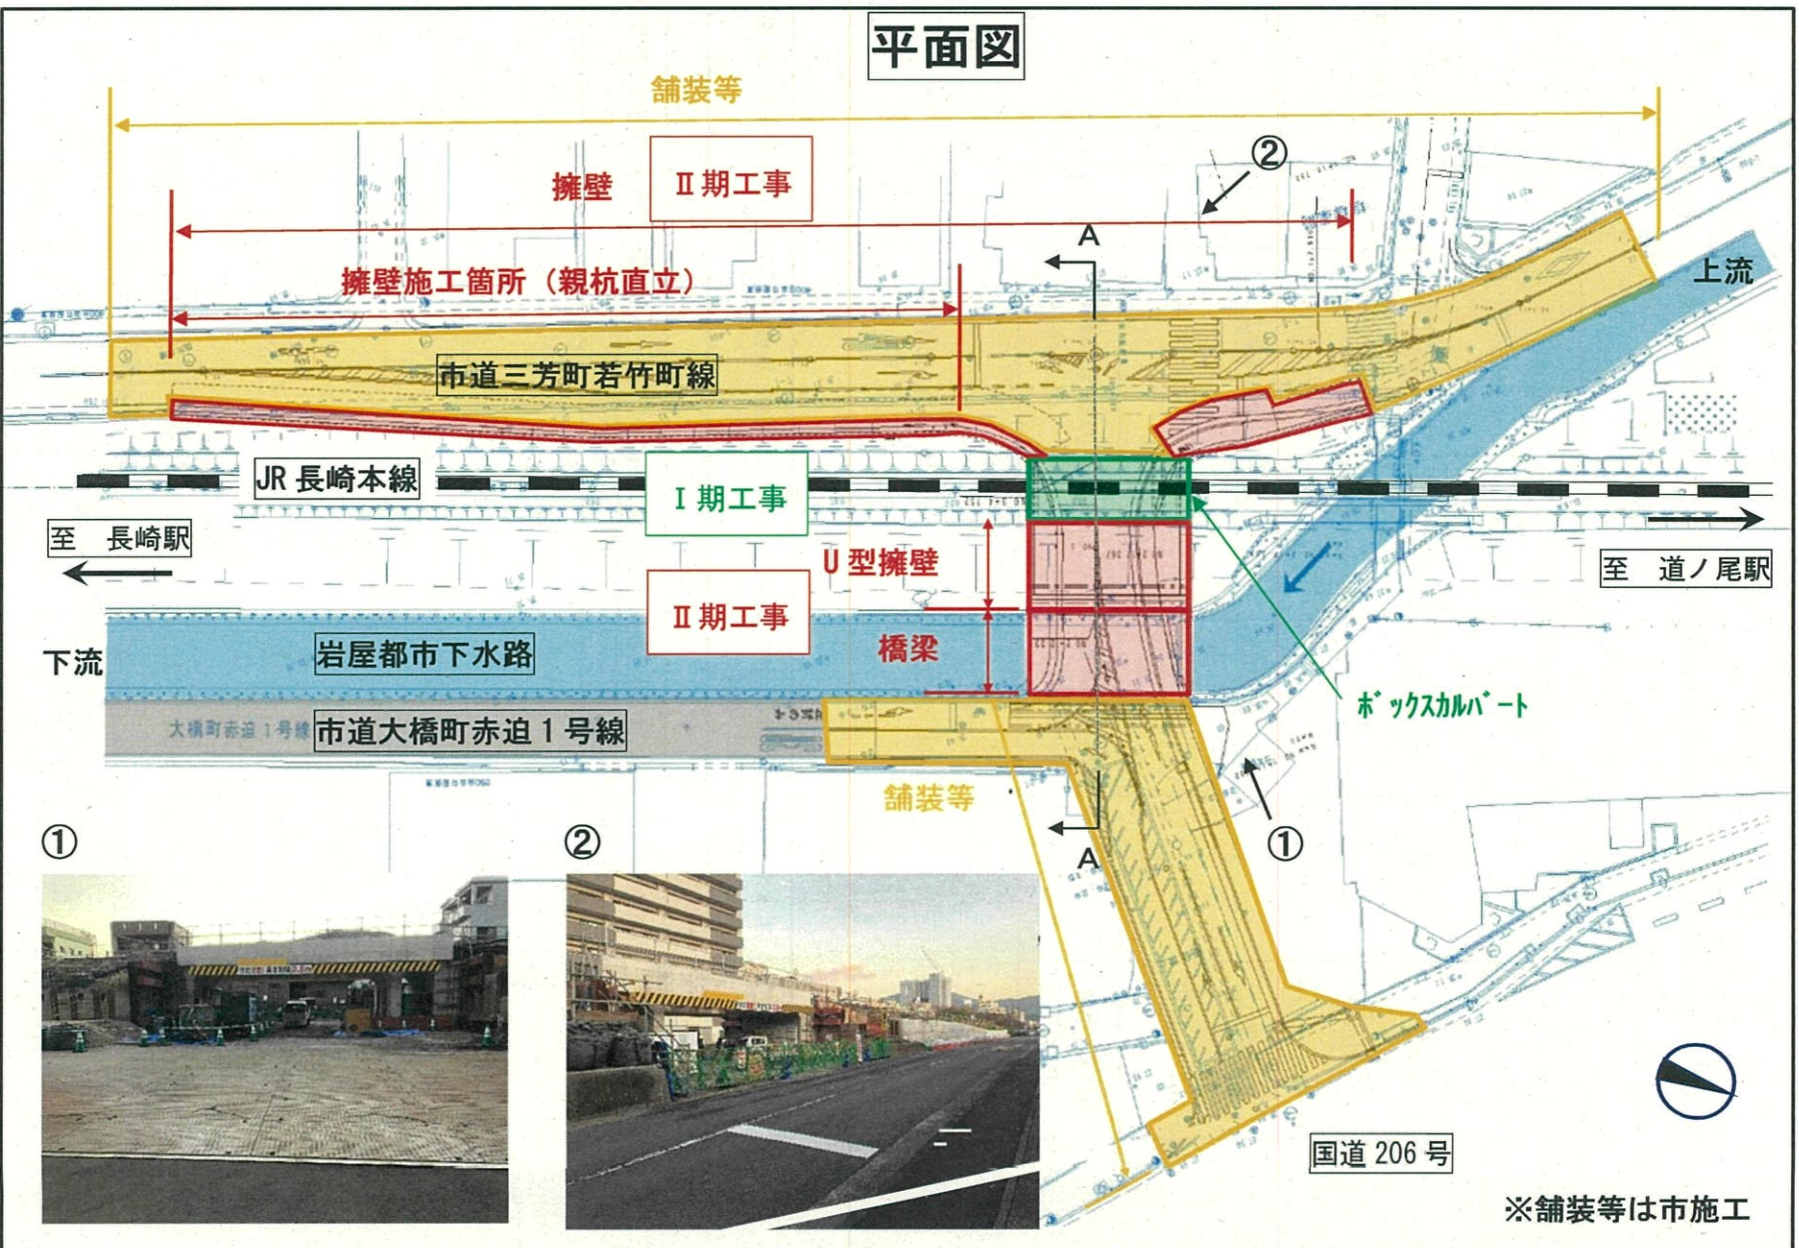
平面図

舗装等

擁壁

Ⅱ期工事

②

A

擁壁施工箇所（親杭直立）

上流

市道三芳町若竹町線

JR 長崎本線

Ⅰ期工事

至　長崎駅

U 型擁壁

至　道ノ尾駅

Ⅱ期工事

下流

岩屋都市下水路

橋梁

ボックスカルバート

大橋町赤迫１号線

市道大橋町赤迫１号線

舗装等

①

②

A

①

国道 206 号

※舗装等は市施工